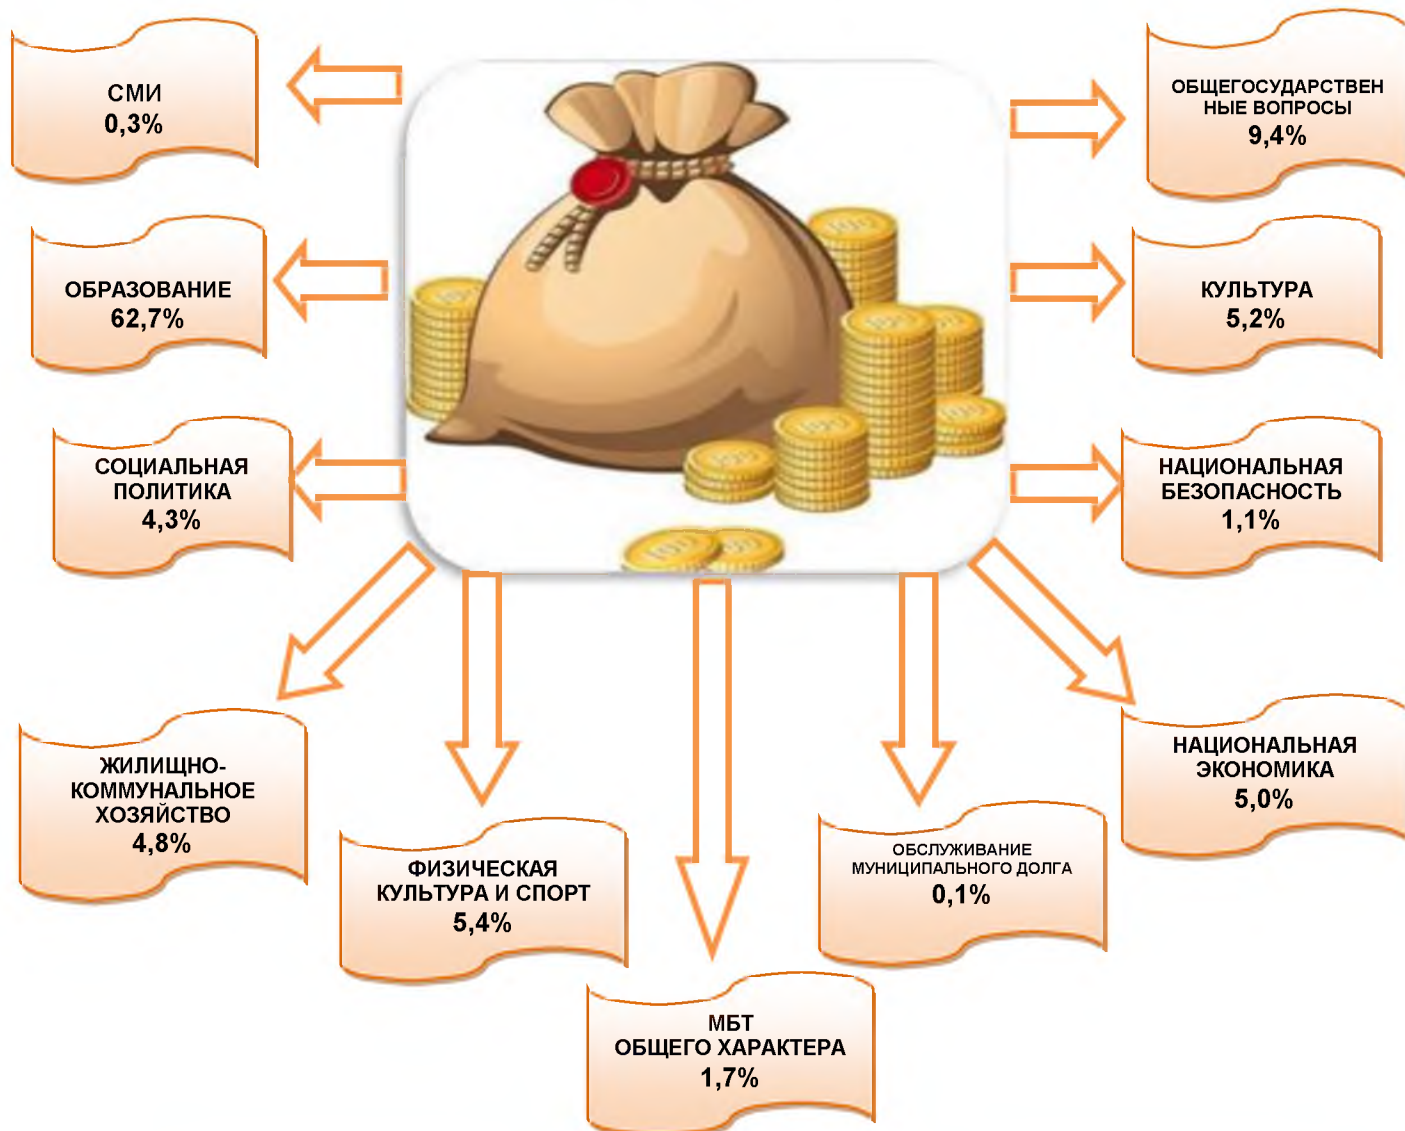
СМИ
0,3%

ОБЩЕГОСУДАРСТВЕН НЫЕ ВОПРОСЫ
9,4%

ОБРАЗОВАНИЕ
62,7%

КУЛЬТУРА
5,2%

СОЦИАЛЬНАЯ ПОЛИТИКА
4,3%

НАЦИОНАЛЬНАЯ БЕЗОПАСНОСТЬ
1,1%

ЖИЛИЩНО-КОММУНАЛЬНОЕ ХОЗЯЙСТВО
4,8%

ФИЗИЧЕСКАЯ КУЛЬТУРА И СПОРТ
5,4%

МБТ
ОБЩЕГО ХАРАКТЕРА
1,7%

ОБСЛУЖИВАНИЕ МУНИЦИПАЛЬНОГО ДОЛГА
0,1%

НАЦИОНАЛЬНАЯ ЭКОНОМИКА
5,0%